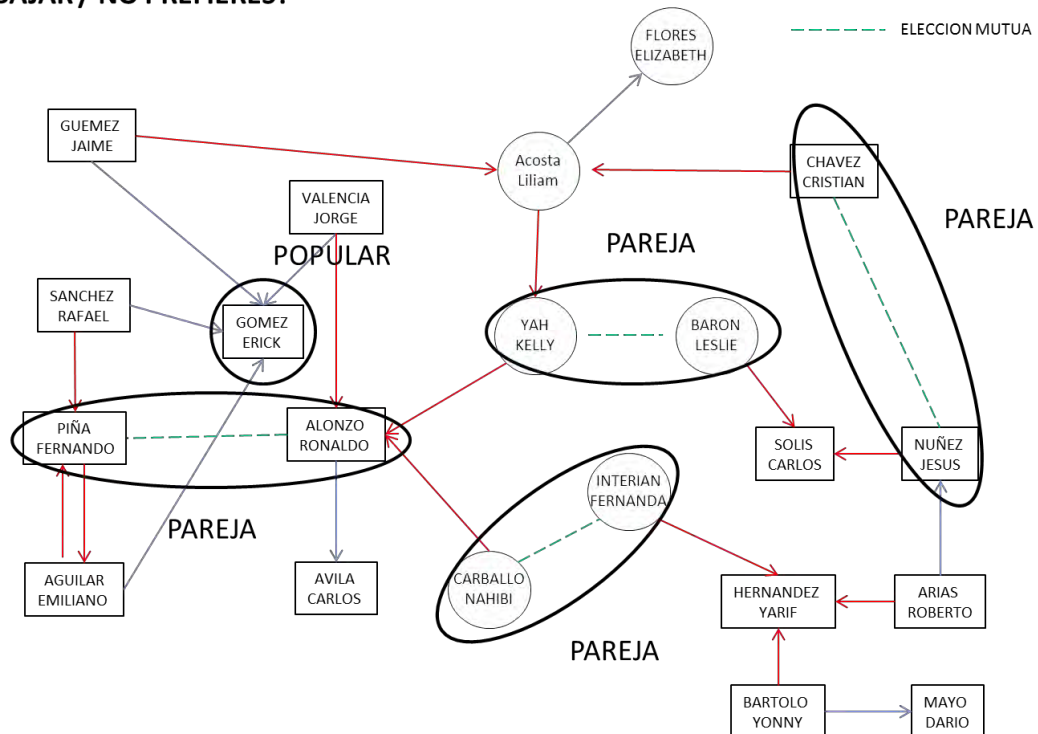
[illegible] NO PREFIERES?

ELECCION MUTUA

FLORES ELIZABETH

GUEMEZ JAIME

Acosta Liliam

CHAVEZ CRISTIAN

VALENCIA JORGE

PAREJA

PAREJA

POPULAR

SANCHEZ RAFAEL

GOMEZ ERICK

YAH KELLY

BARON LESLIE

PIÑA FERNANDO

ALONZO RONALDO

SOLIS CARLOS

NUÑEZ JESUS

INTERIAN FERNANDA

PAREJA

AGUILAR EMILIANO

AVILA CARLOS

CARBALLO NAHIBI

HERNANDEZ YARIF

ARIAS ROBERTO

PAREJA

BARTOLO YONNY

MAYO DARIO